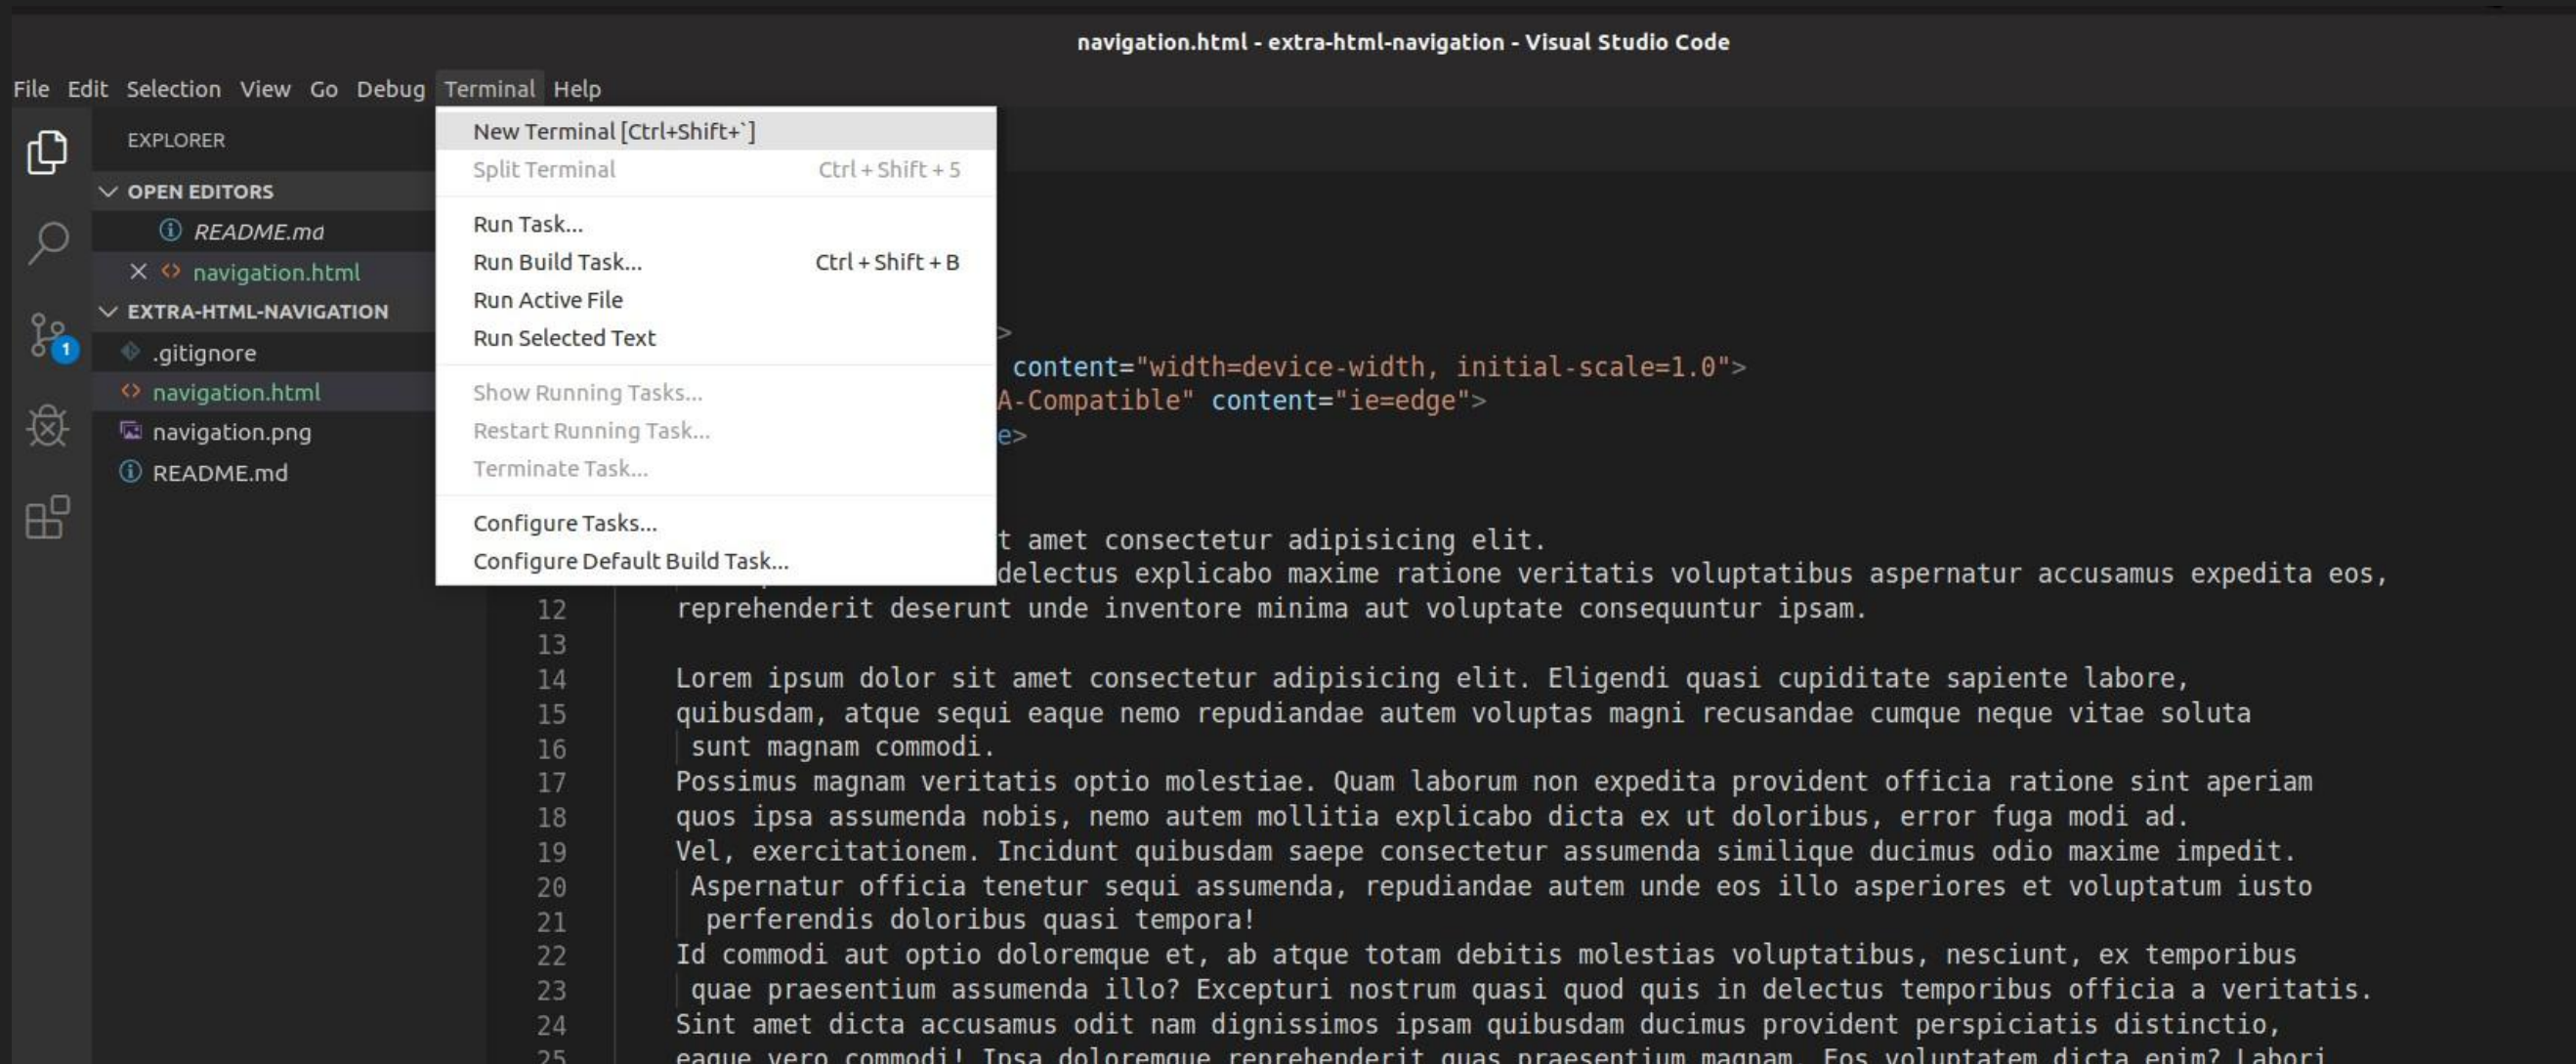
navigation.html - extra-html-navigation - Visual Studio Code

File Edit Selection View Go Debug Terminal Help

EXPLORER

OPEN EDITORS

README.md

× navigation.html

EXTRA-HTML-NAVIGATION

.gitignore

navigation.html

navigation.png

README.md

1

New Terminal [Ctrl+Shift+`]
Split Terminal Ctrl + Shift + 5
Run Task...
Run Build Task... Ctrl + Shift + B
Run Active File
Run Selected Text
Show Running Tasks...
Restart Running Task...
Terminate Task...
Configure Tasks...
Configure Default Build Task...

>
content="width=device-width, initial-scale=1.0">
A-Compatible" content="ie=edge">
e>

t amet consectetur adipisicing elit.
delectus explicabo maxime ratione veritatis voluptatibus aspernatur accusamus expedita eos,
12 reprehenderit deserunt unde inventore minima aut voluptate consequuntur ipsam.
13
14 Lorem ipsum dolor sit amet consectetur adipisicing elit. Eligendi quasi cupiditate sapiente labore,
15 quibusdam, atque sequi eaque nemo repudiandae autem voluptas magni recusandae cumque neque vitae soluta
16 sunt magnam commodi.
17 Possimus magnam veritatis optio molestiae. Quam laborum non expedita provident officia ratione sint aperiam
18 quos ipsa assumenda nobis, nemo autem mollitia explicabo dicta ex ut doloribus, error fuga modi ad.
19 Vel, exercitationem. Incidunt quibusdam saepe consectetur assumenda similique ducimus odio maxime impedit.
20 Aspernatur officia tenetur sequi assumenda, repudiandae autem unde eos illo asperiores et voluptatum iusto
21 perferendis doloribus quasi tempora!
22 Id commodi aut optio doloremque et, ab atque totam debitis molestias voluptatibus, nesciunt, ex temporibus
23 quae praesentium assumenda illo? Excepturi nostrum quasi quod quis in delectus temporibus officia a veritatis.
24 Sint amet dicta accusamus odit nam dignissimos ipsam quibusdam ducimus provident perspiciatis distinctio,
25 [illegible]